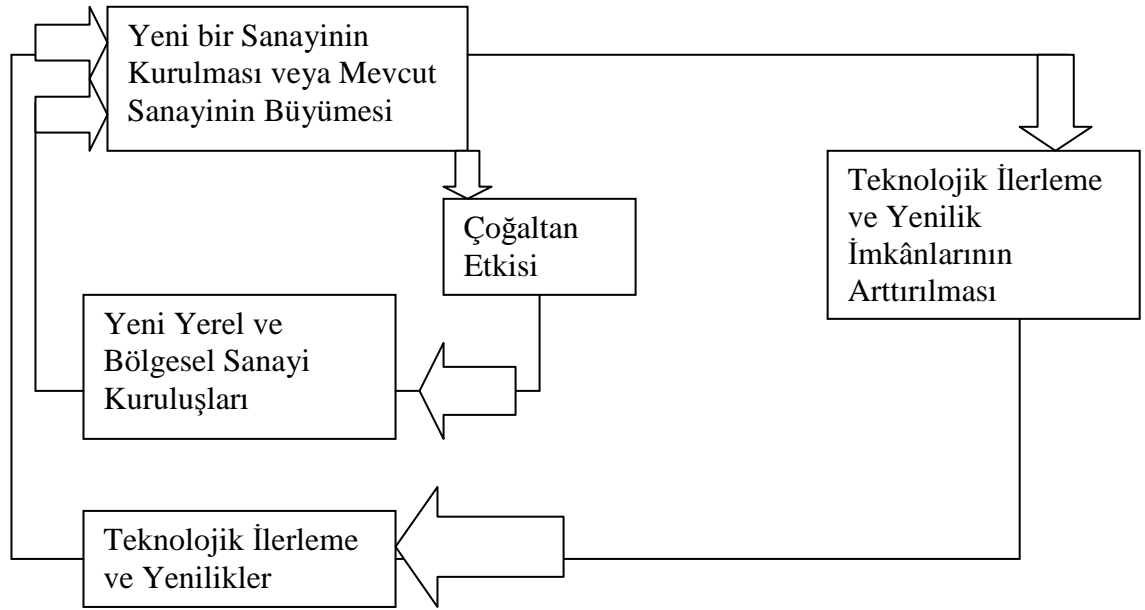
Yeni bir Sanayinin Kurulması veya Mevcut Sanayinin Büyümesi

Teknolojik İlerleme ve Yenilik İmkânlarının Arttırılması

Çoğaltan Etkisi

Yeni Yerel ve Bölgesel Sanayi Kuruluşları

Teknolojik İlerleme ve Yenilikler